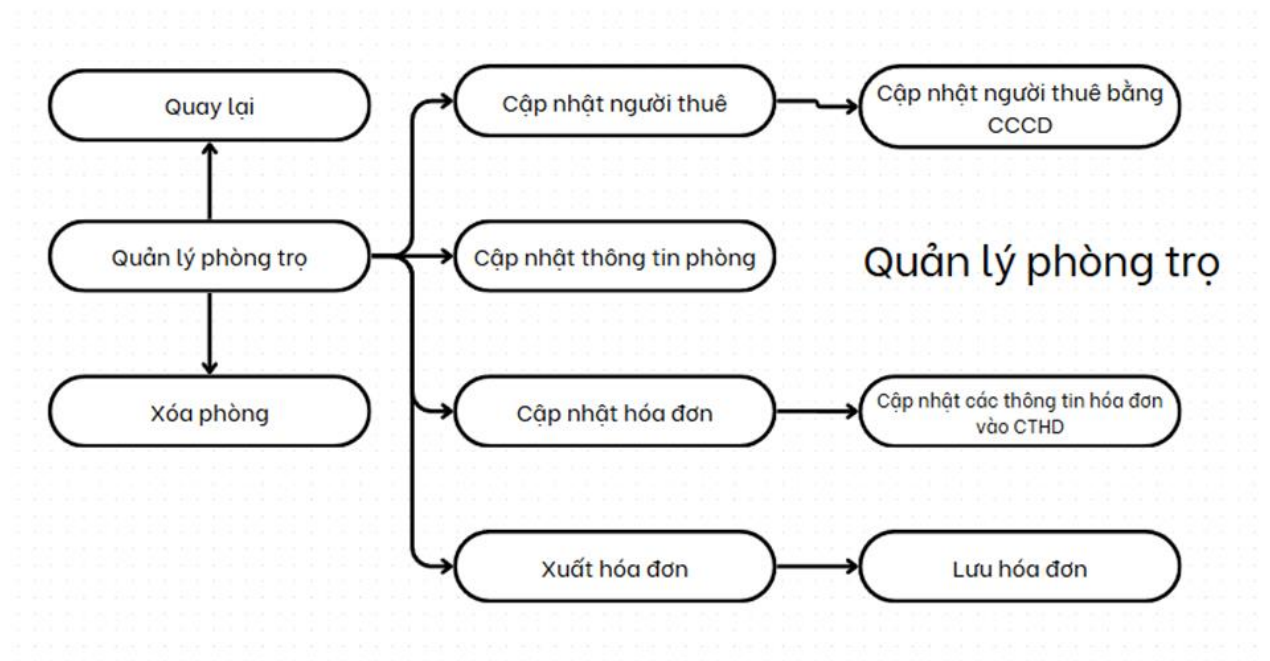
Quay lại

Cập nhật người thuê

Cập nhật người thuê bằng CCCD

Quản lý phòng trọ

Cập nhật thông tin phòng

Quản lý phòng trọ

Xóa phòng

Cập nhật hóa đơn

Cập nhật các thông tin hóa đơn vào CTHD

Xuất hóa đơn

Lưu hóa đơn